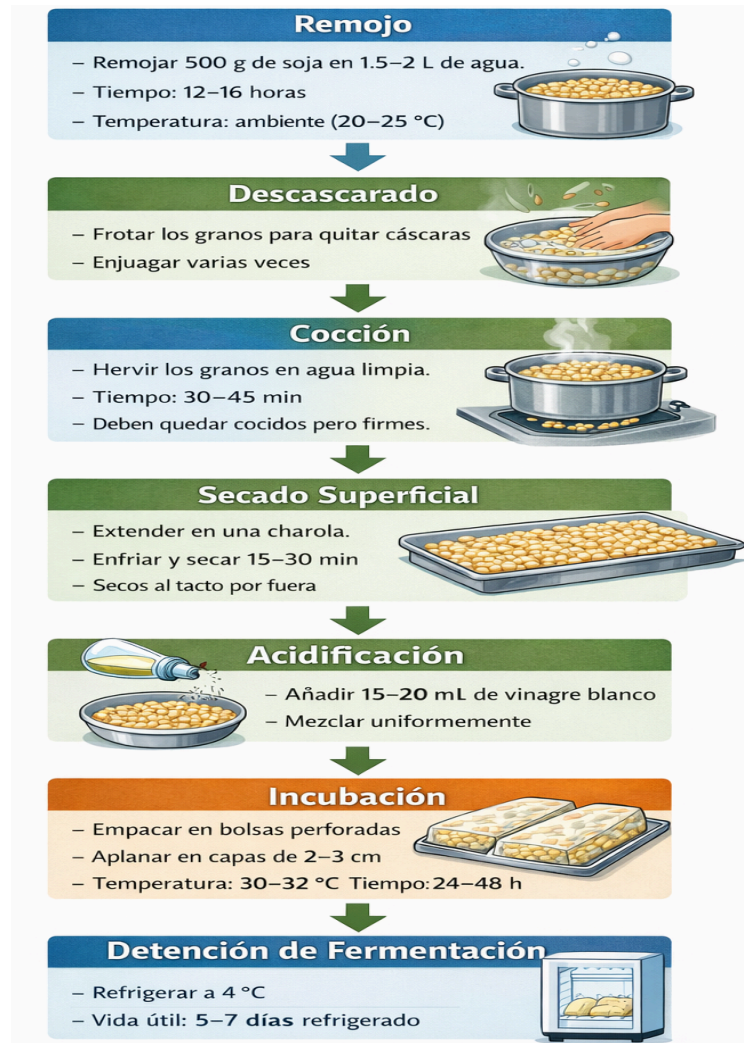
Remojo

– Remojar 500 g de soja en 1.5–2 L de agua.
– Tiempo: 12–16 horas
– Temperatura: ambiente (20–25 °C)

Descascarado

– Frotar los granos para quitar cáscaras
– Enjuagar varias veces

Cocción

– Hervir los granos en agua limpia.
– Tiempo: 30–45 min
– Deben quedar cocidos pero firmes.

Secado Superficial

– Extender en una charola.
– Enfriar y secar 15–30 min
– Secos al tacto por fuera

Acidificación

– Añadir 15–20 mL de vinagre blanco
– Mezclar uniformemente

Incubación

– Empacar en bolsas perforadas
– Aplanar en capas de 2–3 cm
– Temperatura: 30–32 °C Tiempo: 24–48 h

Detención de Fermentación

– Refrigerar a 4 °C
– Vida útil: 5–7 días refrigerado